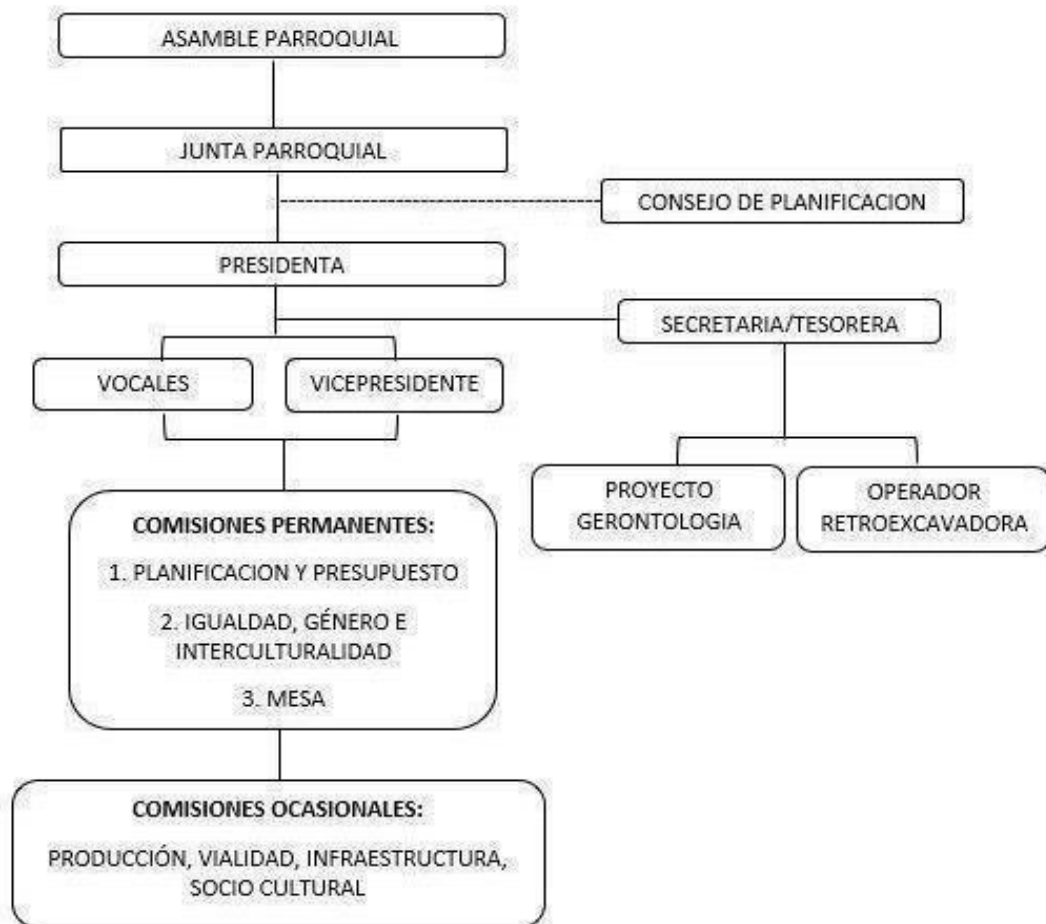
ASAMBLE PARROQUIAL

JUNTA PARROQUIAL

CONSEJO DE PLANIFICACION

PRESIDENTA

SECRETARIA/TESORERA

VOCALES

VICEPRESIDENTE

PROYECTO GERONTOLOGIA

OPERADOR RETROEXCAVADORA

COMISIONES PERMANENTES:

1. PLANIFICACION Y PRESUPUESTO

2. IGUALDAD, GÉNERO E INTERCULTURALIDAD

3. MESA

COMISIONES OCASIONALES:

PRODUCCIÓN, VIALIDAD, INFRAESTRUCTURA, SOCIO CULTURAL